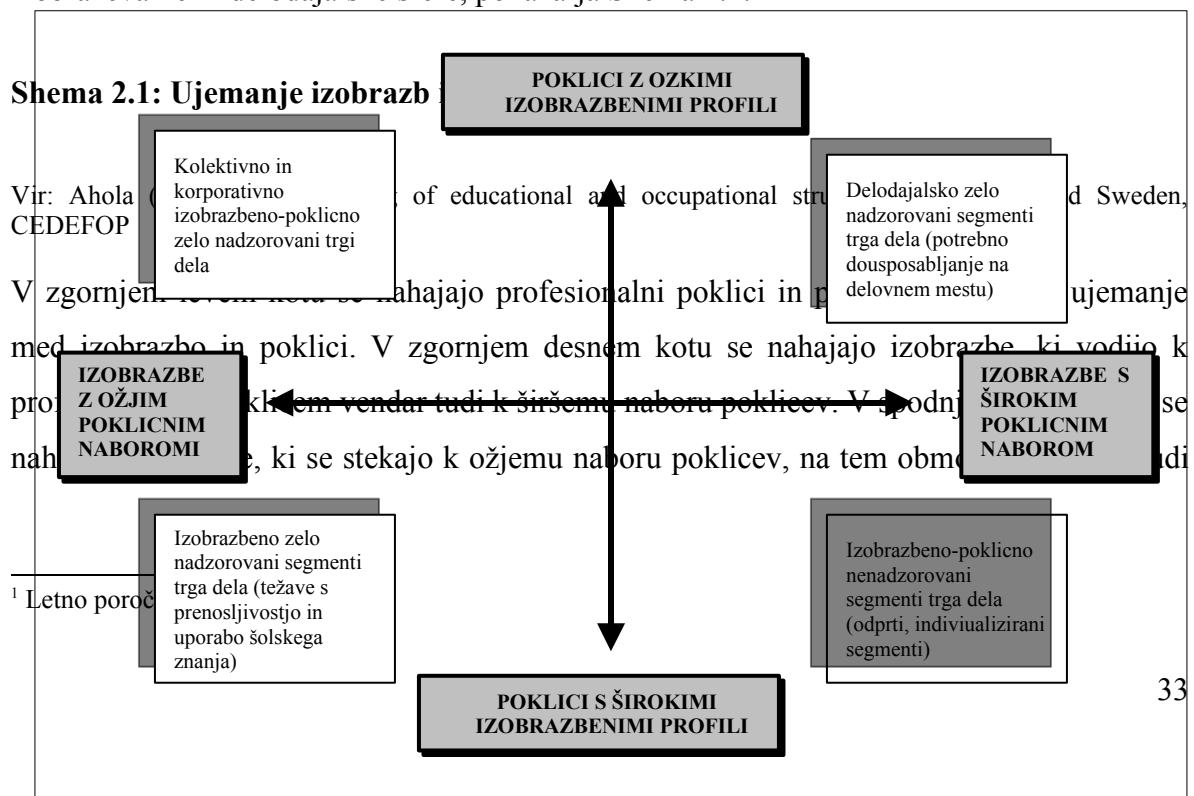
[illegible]

Shema 2.1: Ujemanje izobrazb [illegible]

POKLICI Z OZKIMI IZOBRAZBENIMI PROFILI

Kolektivno in korporativno izobrazbeno-poklicno zelo nadzorovani trgi dela

Delodajalsko zelo nadzorovani segmenti trga dela (potrebno dousposabljanje na delovnem mestu)

Vir: Ahola ([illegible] of educational a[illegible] occupational stru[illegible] d Sweden, CEDEFOP

V zgornjem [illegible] se nahajajo profesionalni poklici in p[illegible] ujemanje med izobrazbo in poklici. V zgornjem desnem kotu se nahajajo izobrazbe, ki vodijo k pro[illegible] kli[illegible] vendar tudi k širšemu naboru poklicev. V spodnj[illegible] se nah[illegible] e, ki se stekajo k ožjemu naboru poklicev, na tem obm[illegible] di

IZOBRAZBE Z OŽJIM POKLICNIM NABOROMI

IZOBRAZBE S ŠIROKIM POKLICNIM NABOROM

Izobrazbeno zelo nadzorovani segmenti trga dela (težave s prenosljivostjo in uporabo šolskega znanja)

Izobrazbeno-poklicno nenadzorovani segmenti trga dela (odprti, indiviualizirani segmenti)

$^1$ Letno poroč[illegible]

33

POKLICI S ŠIROKIMI IZOBRAZBENIMI PROFILI